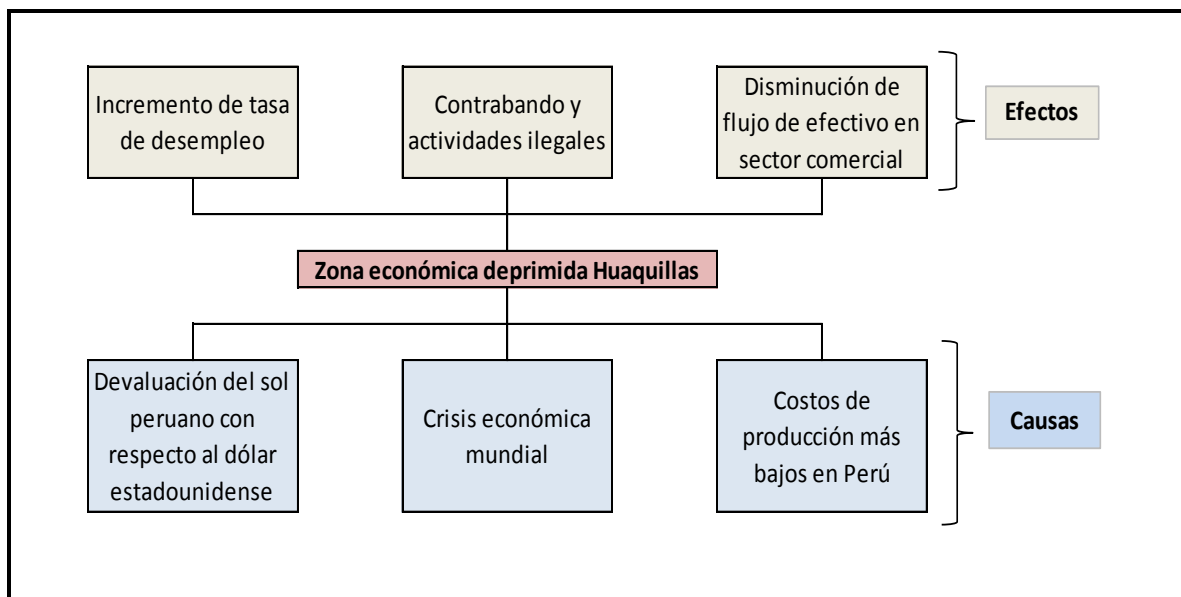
Incremento de tasa de desempleo

Contrabando y actividades ilegales

Disminución de flujo de efectivo en sector comercial

Efectos

Zona económica deprimida Huaquillas

Devaluación del sol peruano con respecto al dólar estadounidense

Crisis económica mundial

Costos de producción más bajos en Perú

Causas